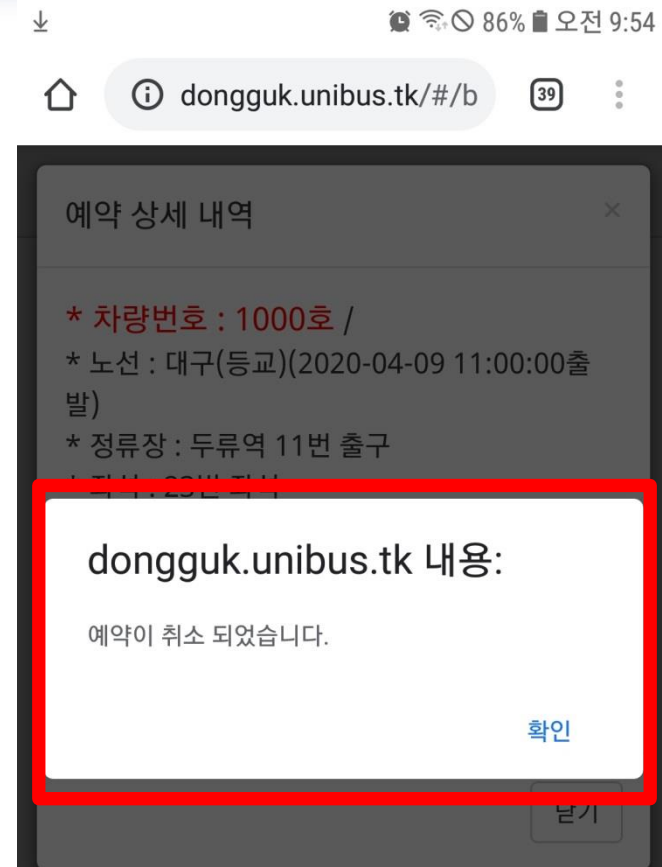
86% 오전 9:54

dongguk.unibus.tk/#/b

39

예약 상세 내역

×

* 차량번호 : 1000호 /
* 노선 : 대구(등교)(2020-04-09 11:00:00출발)
* 정류장 : 두류역 11번 출구
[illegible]

dongguk.unibus.tk 내용:

예약이 취소 되었습니다.

확인

닫기